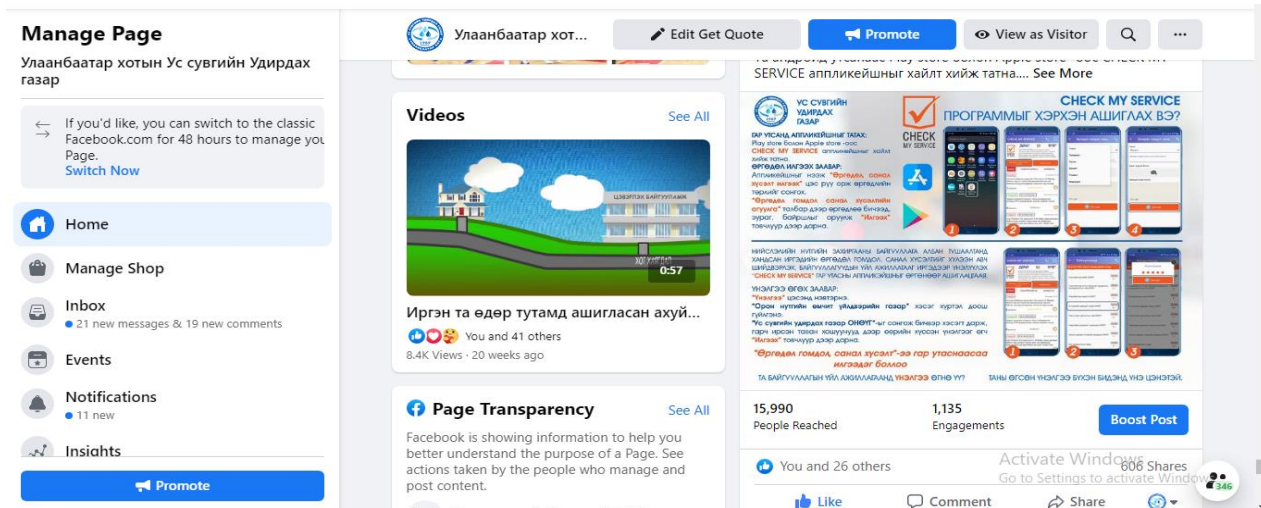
Manage Page

Улаанбаатар хотын Ус сувгийн Удирдах газар

If you'd like, you can switch to the classic Facebook.com for 48 hours to manage your Page.
Switch Now

Home

Manage Shop

Inbox
• 21 new messages & 19 new comments

Events

Notifications
• 11 new

Insights

Promote

Улаанбаатар хот...

Edit Get Quote

Promote

View as Visitor

...

Videos

See All

ЦЭВЭРЛЭХ БАЙГУУЛАМЖ

0:57

Иргэн та өдөр тутамд ашигласан ахуй...

You and 41 others

8.4K Views · 20 weeks ago

Page Transparency

See All

Facebook is showing information to help you better understand the purpose of a Page. See actions taken by the people who manage and post content.

SERVICE аппликейшныг хайлт хийж татна.... See More

УС СУВГИЙН УДИРДАХ ГАЗАР

CHECK MY SERVICE

ПРОГРАММЫГ ХЭРХЭН АШИГЛАХ ВЭ?

CHECK MY SERVICE

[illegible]

"Өргөдөл гомдол, санал хүсэлт"-ээ гар утаснаасаа илгээдэг болоо

15,990
People Reached

1,135
Engagements

Boost Post

You and 26 others

606 Shares

Activate Windows
Go to Settings to activate Windows

Like

Comment

Share

346